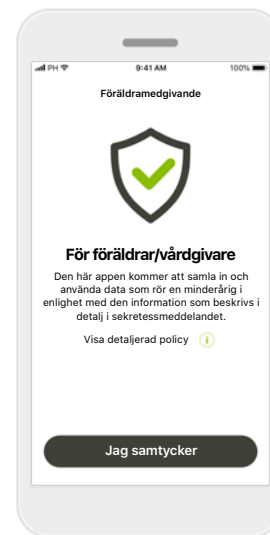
PH 9:41 AM 100%

Föräldramedgivande

För föräldrar/vårdgivare

Den här appen kommer att samla in och använda data som rör en minderårig i enlighet med den information som beskrivs i detalj i sekretessmeddelandet.

Visa detaljerad policy i

Jag samtycker